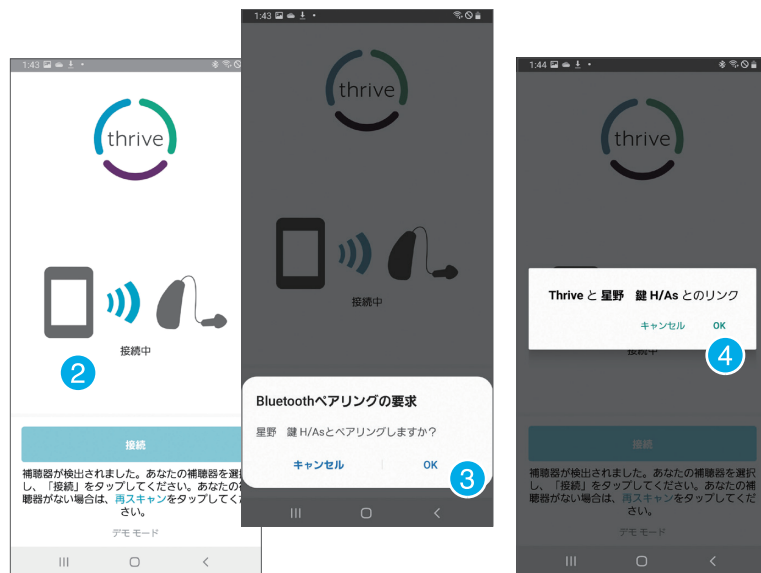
1:43

thrive

接続中

2

接続

補聴器が検出されました。あなたの補聴器を選択し、「接続」をタップしてください。あなたの補聴器がない場合は、再スキャンをタップしてください。

デモ モード

1:43

thrive

接続中

Bluetoothペアリングの要求

星野　鍵 H/Asとペアリングしますか?

キャンセル

OK

3

1:44

thrive

Thrive と 星野　鍵 H/As とのリンク

キャンセル

OK

4

接続中

接続

補聴器が検出されました。あなたの補聴器を選択し、「接続」をタップしてください。あなたの補聴器がない場合は、再スキャンをタップしてください。

デモ モード